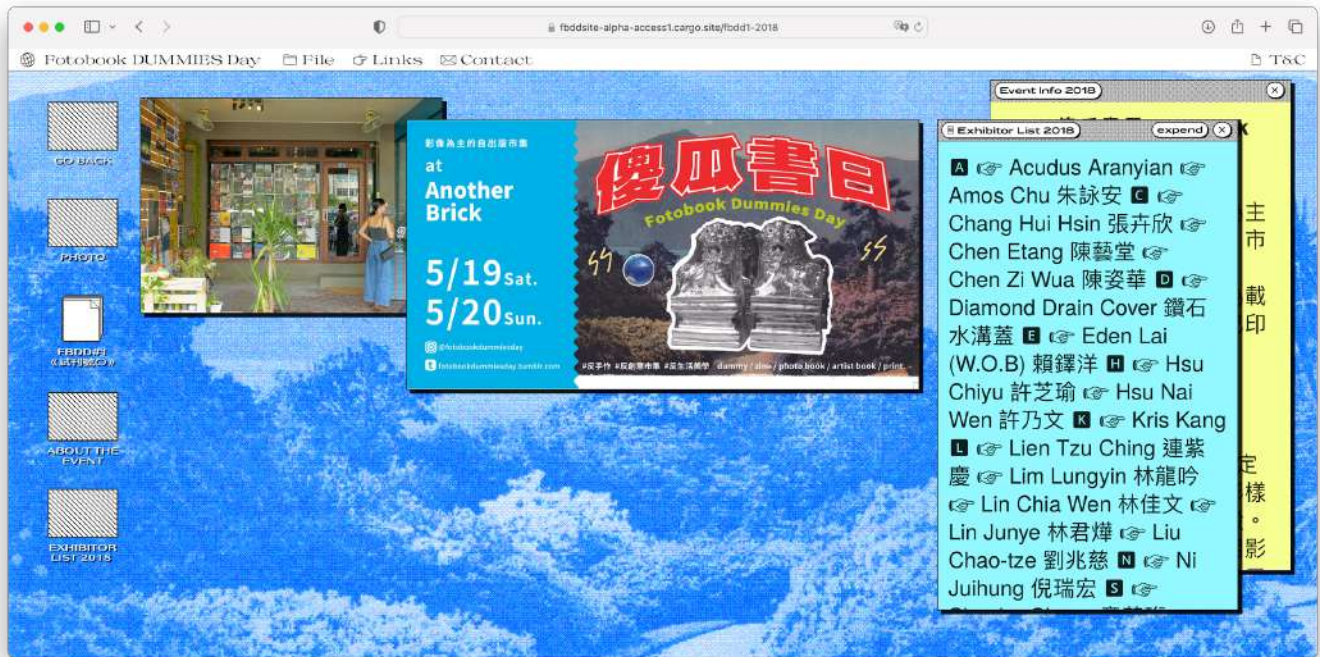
fbddsite-alpha-access1.cargo.site/fbdd1-2018

Fotobook DUMMIES Day  File  Links  Contact  T&C

GO BACK

PHOTO

FBDD的《試刊號()》

ABOUT THE EVENT

EXHIBITOR LIST 2018

影像為主的自出版市集
at
Another Brick
5/19 Sat.
5/20 Sun.
@fotobookdummiesday
fotobookdummiesday.tumblr.com

傻瓜書日
Fotobook Dummies Day
#反手作 #反創意市集 #反生活美學 dummy / zine / photo book / artist book / print

Event info 2018

Exhibitor List 2018  expend

A ☞ Acudus Aranyian ☞ Amos Chu 朱詠安 C ☞ Chang Hui Hsin 張卉欣 ☞ Chen Etang 陳藝堂 ☞ Chen Zi Wua 陳姿華 D ☞ Diamond Drain Cover 鑽石水溝蓋 E ☞ Eden Lai (W.O.B) 賴鐸洋 H ☞ Hsu Chiyu 許芝瑜 ☞ Hsu Nai Wen 許乃文 K ☞ Kris Kang L ☞ Lien Tzu Ching 連紫慶 ☞ Lim Lungyin 林龍吟 ☞ Lin Chia Wen 林佳文 ☞ Lin Junye 林君燁 ☞ Liu Chao-tze 劉兆慈 N ☞ Ni Juihung 倪瑞宏 S ☞

主
市
載
印
定
樣
。
影